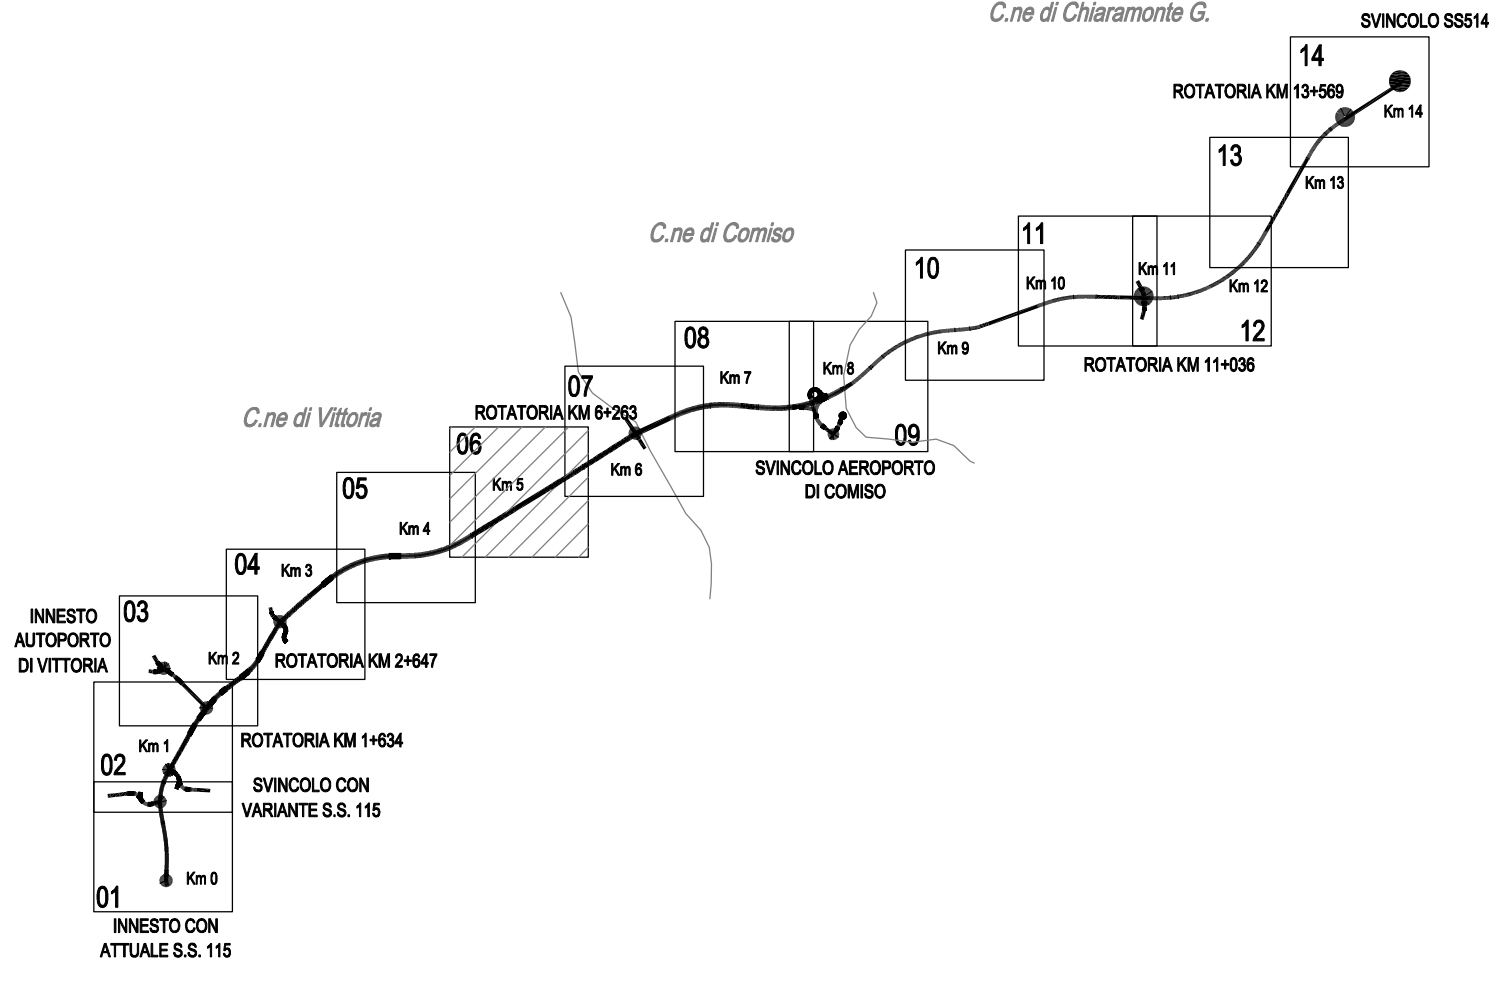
C.ne di Chiaramonte G.

SVINCOLO SS514

14

ROTATORIA KM 13+569

Km 14

13

Km 13

C.ne di Comiso

11

Km 11

10

Km 10

Km 12

12

08

Km 9

ROTATORIA KM 11+036

Km 8

07

Km 7

C.ne di Vittoria

ROTATORIA KM 6+263

06

09

SVINCOLO AEROPORTO DI COMISO

Km 6

Km 5

05

Km 4

04

Km 3

INNESTO AUTOPORTO DI VITTORIA

03

Km 2

ROTATORIA KM 2+647

ROTATORIA KM 1+634

Km 1

02

SVINCOLO CON VARIANTE S.S. 115

Km 0

01

INNESTO CON ATTUALE S.S. 115